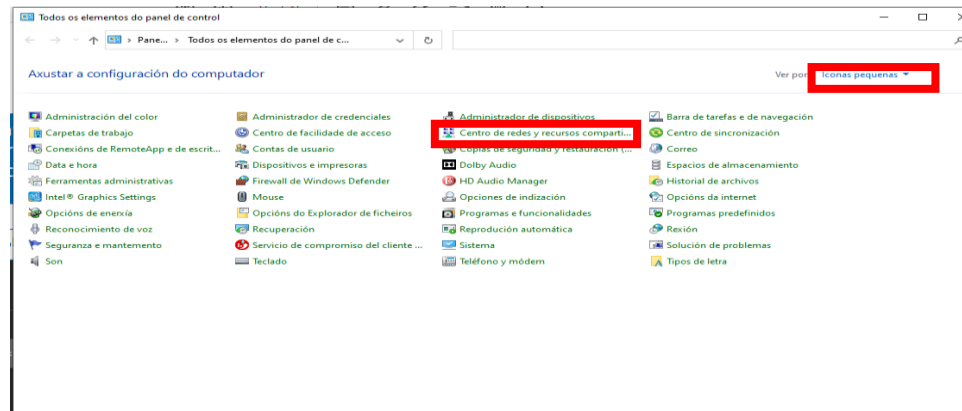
Todos os elementos do panel de control

Pane... › Todos os elementos do panel de c...

Axustar a configuración do computador

Ver por: Iconas pequenas ▾

Administración del color
Carpetas de trabajo
Conexións de RemoteApp e de escrit...
Data e hora
Ferramentas administrativas
Intel® Graphics Settings
Opcións de enerxía
Reconocimiento de voz
Seguranza e mantemento
Son

Administrador de credenciales
Centro de facilidade de acceso
Contas de usuario
Dispositivos e impresoras
Firewall de Windows Defender
Mouse
Opcións do Explorador de ficheiros
Recuperación
Servicio de compromiso del cliente ...
Teclado

Administrador de dispositivos
Centro de redes e recursos comparti...
Copias de seguridad y restauración (...
Dolby Audio
HD Audio Manager
Opciones de indización
Programas e funcionalidades
Reprodución automática
Sistema
Teléfono y módem

Barra de tarefas e de navegación
Centro de sincronización
Correo
Espacios de almacenamiento
Historial de archivos
Opcións da internet
Programas predefinidos
Rexión
Solución de problemas
Tipos de letra